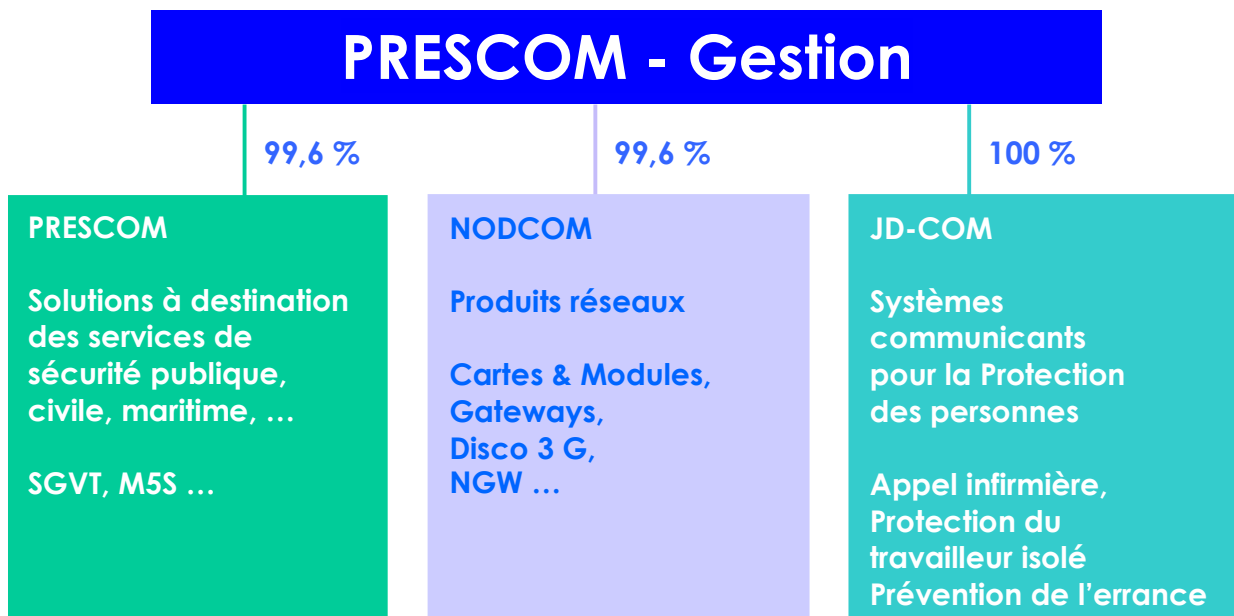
PRESCOM - Gestion

99,6 %

99,6 %

100 %

PRESCOM

Solutions à destination des services de sécurité publique, civile, maritime, …

SGVT, M5S …

NODCOM

Produits réseaux

Cartes & Modules, Gateways, Disco 3 G, NGW …

JD-COM

Systèmes communicants pour la Protection des personnes

Appel infirmière, Protection du travailleur isolé Prévention de l'errance